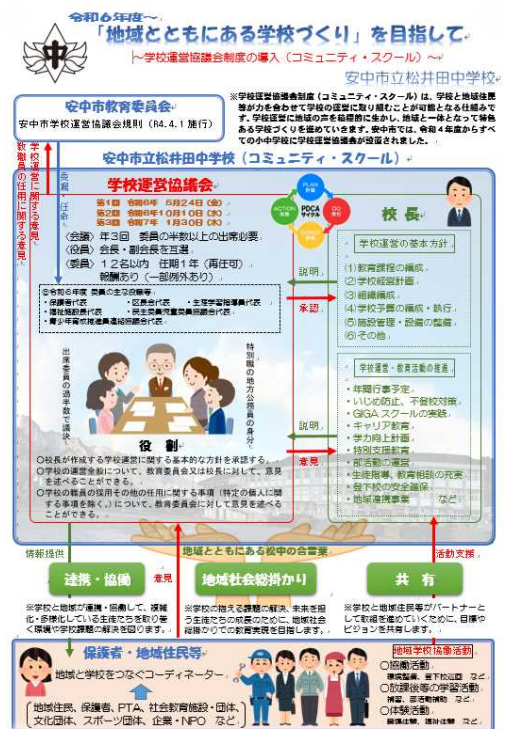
令和６年度～
「地域とともにある学校づくり」を目指して
～学校運営協議会制度の導入（コミュニティ・スクール）～
安中市立松井田中学校

安中市教育委員会
安中市学校運営協議会規則（R4.4.1 施行）

※学校運営協議会制度（コミュニティ・スクール）は、学校と地域住民等が力を合わせて学校の運営に取り組むことが可能となる仕組みです。学校運営に地域の声を積極的に生かし、地域と一体となって特色ある学校づくりを進めていきます。安中市では、令和４年度からすべての小中学校に学校運営協議会が設置されました。

学校運営に関する意見
教職員の任用に関する意見

安中市立松井田中学校（コミュニティ・スクール）

承認
任命

学校運営協議会
第１回　令和６年　５月２４日（金）
第２回　令和６年１０月１０日（木）
第３回　令和７年　１月３０日（木）

（会議）年３回　委員の半数以上の出席必要
（役員）会長・副会長を互選
（委員）１２名以内　任期１年（再任可）
報酬あり（一部例外あり）

◎令和６年度　委員の主な役職等
・保護者代表　・区長会代表　・主任学習指導員代表
・福祉施設代表　・民生委員児童委員協議会代表
・青少年育成推進員連絡協議会代表

出席委員の過半数で議決

特別職の地方公務員の身分

役　割
○校長が作成する学校運営に関する基本的な方針を承認する。
○学校の運営全般について、教育委員会又は校長に対して、意見を述べることができる。
○学校の職員の採用その他の任用に関する事項（特定の個人に関する事項を除く。）について、教育委員会に対して意見を述べることができる。

PLAN 計画
DO 実行
CHECK 評価
ACTION 改善
PDCA サイクル

校　長

説明
承認

学校運営の基本方針
⑴教育課程の編成
⑵学校経営計画
⑶組織編成
⑷学校予算の編成・執行
⑸施設管理・設備の整備
⑹その他

説明
意見

学校運営・教育活動の推進
・年間行事予定
・いじめ防止、不登校対策
・GIGAスクールの実践
・キャリア教育
・学力向上計画
・特別支援教育
・部活動の運営
・生徒指導、教育相談の充実
・登下校の安全確保
・地域連携事業　など

地域とともにある松中の合言葉

情報提供
意見
活動支援

連携・協働
地域社会総掛かり
共　有

※学校と地域が連携・協働して、環境化・多様化している生徒たちを取り巻く環境や学校課題の解決を図ります。
※学校の抱える課題の解決、未来を担う生徒たちの成長のために、地域社会総掛かりでの教育実践を目指します。
※学校と地域住民等がパートナーとして取組を進めていくために、目標やビジョンを共有します。

保護者・地域住民等
地域と学校をつなぐコーディネーター

地域住民、保護者、PTA、社会教育施設・団体、文化団体、スポーツ団体、企業・NPO　など

地域学校協働活動
①協働活動
環境整備、登下校見守り　など
②放課後等の学習活動
補習、部活動補助　など
③体験活動
職場体験、郷土体験　など